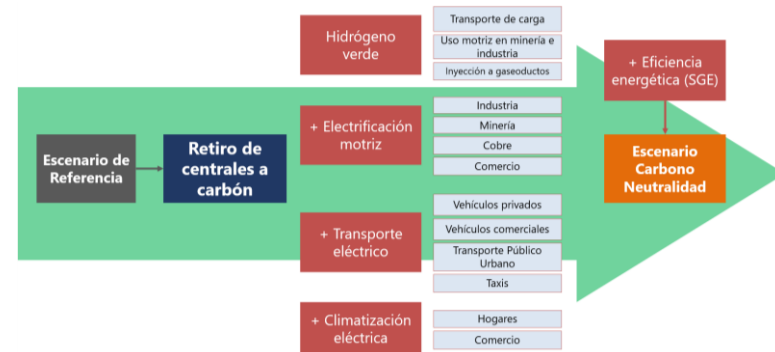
Hidrógeno verde

Transporte de carga

Uso motriz en minería e industria

Inyección a gaseoductos

+ Eficiencia energética (SGE)

Escenario de Referencia

Retiro de centrales a carbón

+ Electrificación motriz

Industria

Minería

Cobre

Comercio

Escenario Carbono Neutralidad

+ Transporte eléctrico

Vehículos privados

Vehículos comerciales

Transporte Público Urbano

Taxis

+ Climatización eléctrica

Hogares

Comercio